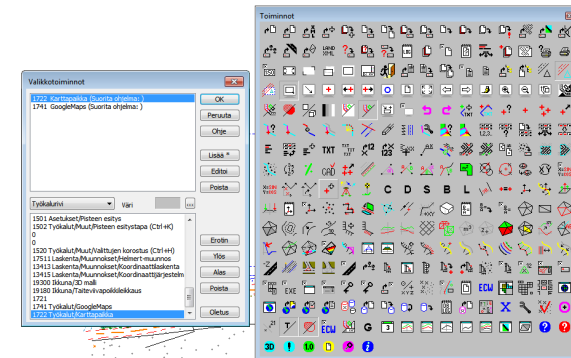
Valikkotoiminnot

1722 Karttapaikka (Suorita ohjelma: )
1741 GoogleMaps (Suorita ohjelma: )

OK
Peruuta
Ohje
Lisää *
Editoi
Poista

Työkalurivi
Väri
...

1501 Asetukset/Pisteen esitys
1502 Työkalut/Muut/Pisteen esitystapa (Ctrl+K)
0
0
1520 Työkalut/Muut/Valittujen korostus (Ctrl+H)
17511 Laskenta/Muunnokset/Helmert-muunnos
13413 Laskenta/Muunnokset/Koordinaattilaskenta
12415 Laskenta/Muunnokset/Koordinaattijärjestelm
19300 Ikkuna/3D malli
19180 Ikkuna/Taitevivapoikkileikkaus
1721
1741 Työkalut/GoogleMaps
1722 Työkalut/Karttapaikka

Erotin
Ylös
Alas
Poista
Oletus

Toiminnot

LAND XML
TXT
123
AB
CAD
C D S B L
EXE
ECW
ECW
3
3D
1.0